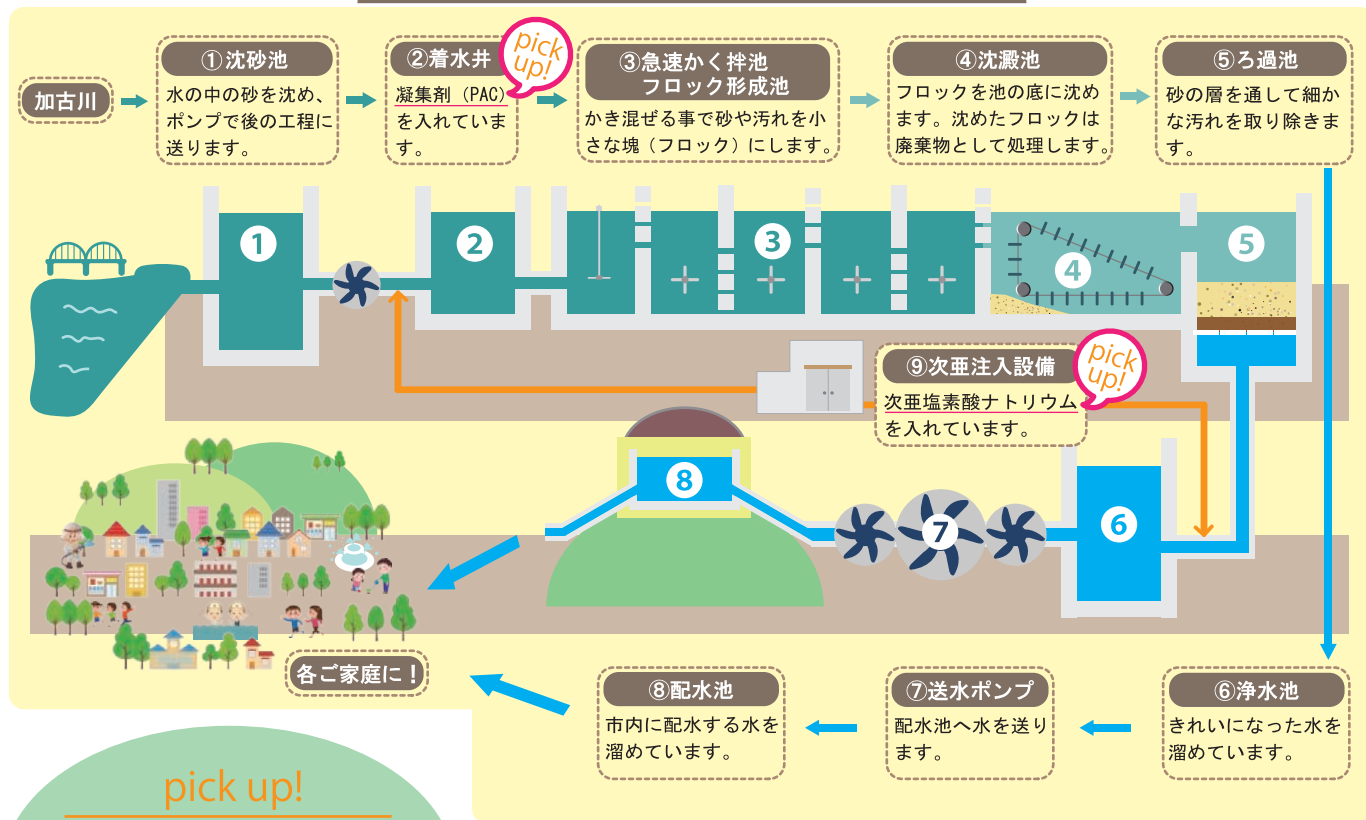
加古川

①沈砂池
水の中の砂を沈め、ポンプで後の工程に送ります。

②着水井
pick up!
凝集剤（PAC）を入れています。

③急速かく拌池
フロック形成池
かき混ぜる事で砂や汚れを小さな塊（フロック）にします。

④沈澱池
フロックを池の底に沈めます。沈めたフロックは廃棄物として処理します。

⑤ろ過池
砂の層を通して細かな汚れを取り除きます。

1 2 3 4 5

⑨次亜注入設備
pick up!
次亜塩素酸ナトリウムを入れています。

8 7 6

各ご家庭に！

⑧配水池
市内に配水する水を溜めています。

⑦送水ポンプ
配水池へ水を送ります。

⑥浄水池
きれいになった水を溜めています。

pick up!